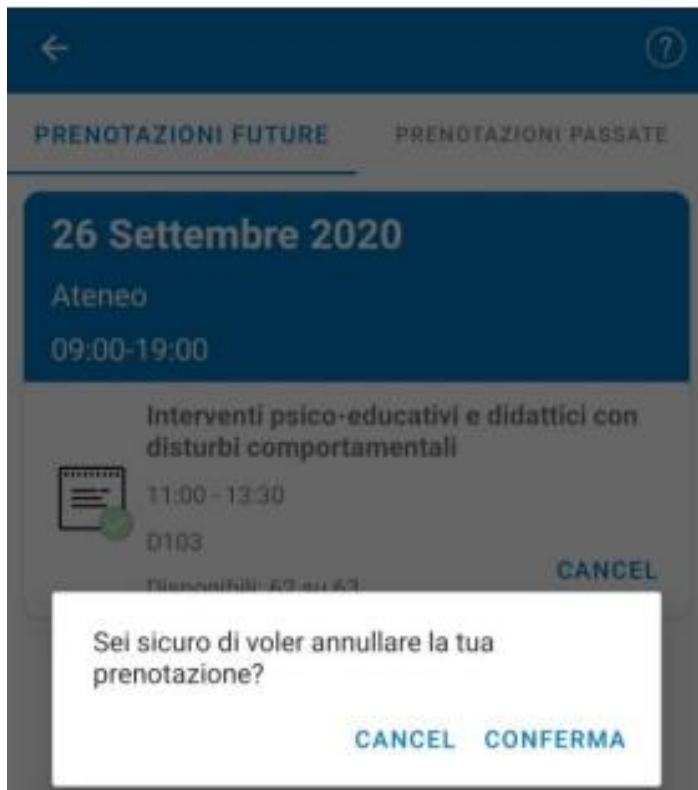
PRENOTAZIONI FUTURE

PRENOTAZIONI PASSATE

26 Settembre 2020

Ateneo

09:00-19:00

Interventi psico-educativi e didattici con disturbi comportamentali

11:00 - 13:30

D103

Disponibili: 62 su 63

CANCEL

Sei sicuro di voler annullare la tua prenotazione?

CANCEL CONFERMA